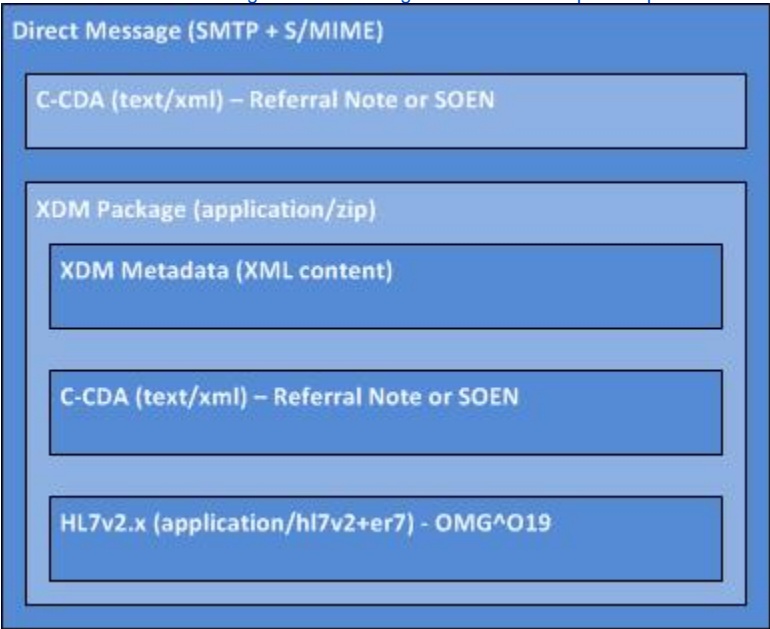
Direct Message (SMTP + S/MIME)

C-CDA (text/xml) – Referral Note or SOEN

XDM Package (application/zip)

XDM Metadata (XML content)

C-CDA (text/xml) – Referral Note or SOEN

HL7v2.x (application/hl7v2+er7) - OMG^O19